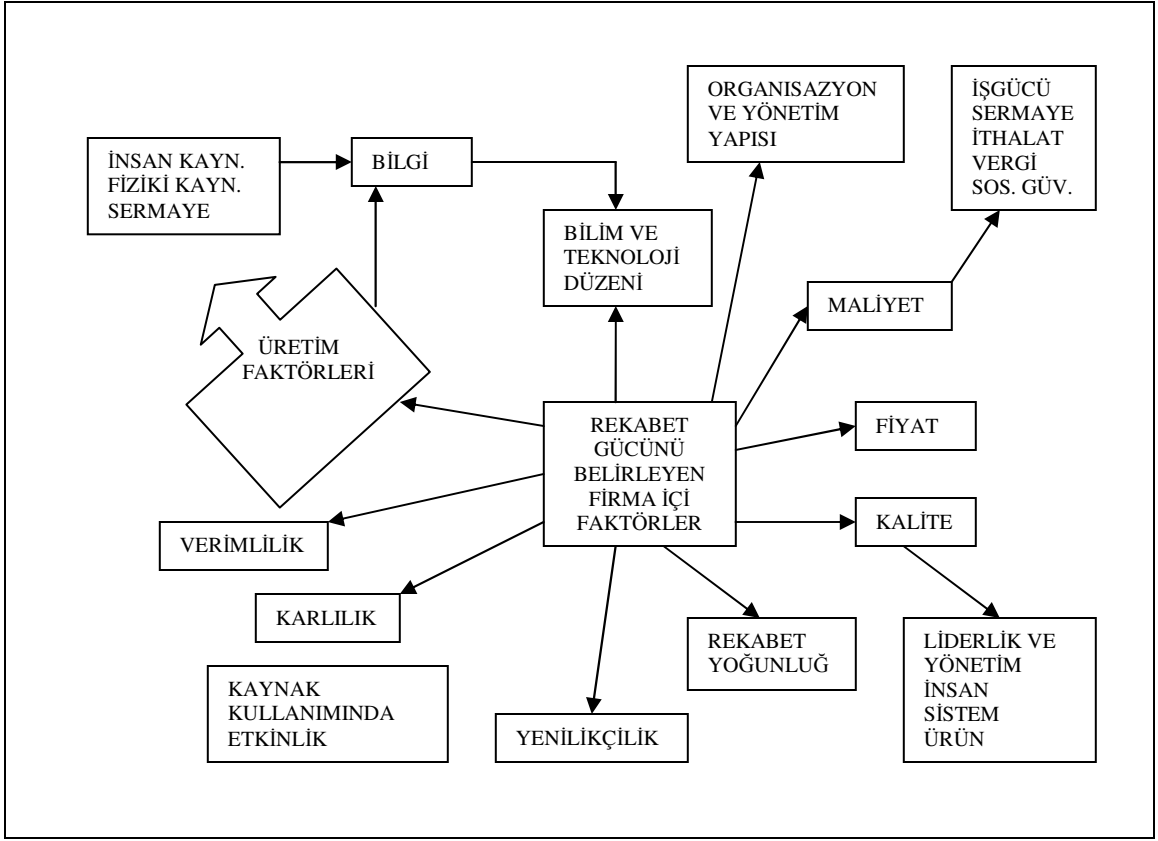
ORGANISAZYON VE YÖNETİM YAPISI

İŞGÜCÜ SERMAYE İTHALAT VERGİ SOS. GÜV.

İNSAN KAYN. FİZİKİ KAYN. SERMAYE

BİLGİ

BİLİM VE TEKNOLOJİ DÜZENİ

MALİYET

ÜRETİM FAKTÖRLERİ

REKABET GÜCÜNÜ BELİRLEYEN FİRMA İÇİ FAKTÖRLER

FİYAT

VERİMLİLİK

KALİTE

KARLILIK

REKABET YOĞUNLUĞ

LİDERLİK VE YÖNETİM İNSAN SİSTEM ÜRÜN

KAYNAK KULLANIMINDA ETKİNLİK

YENİLİKÇİLİK